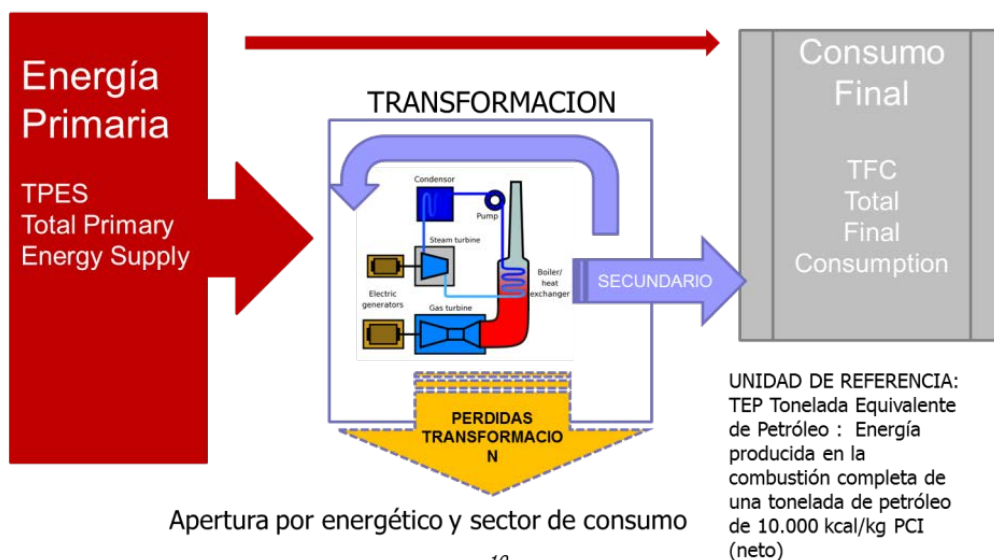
Energía Primaria

TPES
Total Primary Energy Supply

TRANSFORMACION

Condensor
Pump
Steam turbine
Electric generators
Gas turbine
Boiler/ heat exchanger

SECUNDARIO

Consumo Final

TFC
Total
Final
Consumption

PERDIDAS TRANSFORMACIO N

UNIDAD DE REFERENCIA: TEP Tonelada Equivalente de Petróleo : Energía producida en la combustión completa de una tonelada de petróleo de 10.000 kcal/kg PCI (neto)

Apertura por energético y sector de consumo

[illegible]